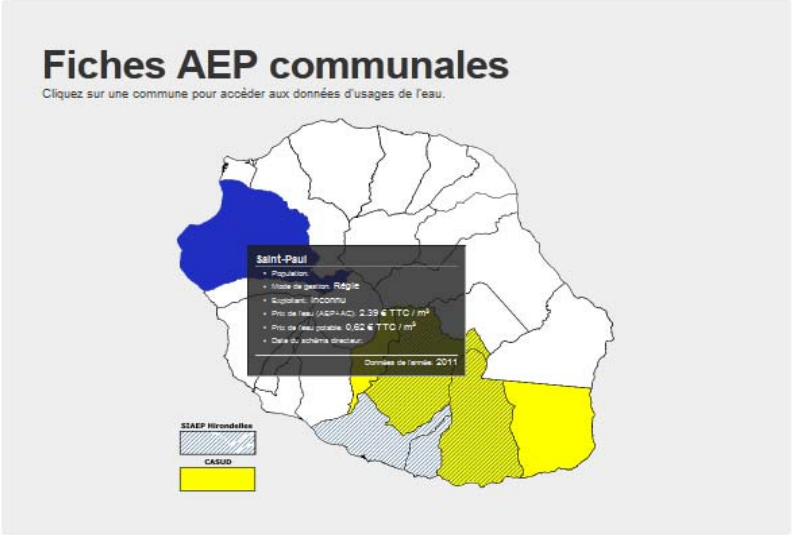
Fiches AEP communales
Cliquez sur une commune pour accéder aux données d'usages de l'eau.

Saint-Paul
• Population:
• Mode de gestion: Régie
• Exploitant: Inconnu
• Prix de l'eau (AEP+AC): 2.39 € TTC / m³
• Prix de l'eau potable: 0,62 € TTC / m³
• Date du schéma directeur:
Données de l'année: 2011

SIAEP Hirondelles
CASUD